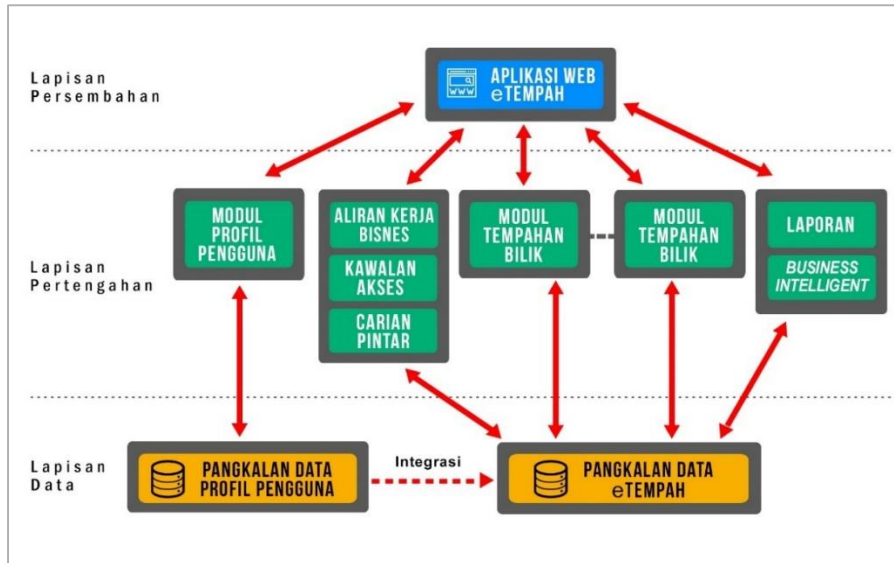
Lapisan Persembahan

APLIKASI WEB eTEMPAH

Lapisan Pertengahan

MODUL PROFIL PENGGUNA

ALIRAN KERJA BISNES

KAWALAN AKSES

CARIAN PINTAR

MODUL TEMPAHAN BILIK

MODUL TEMPAHAN BILIK

LAPORAN

BUSINESS INTELLIGENT

Lapisan Data

PANGKALAN DATA PROFIL PENGGUNA

Integrasi

PANGKALAN DATA eTEMPAH